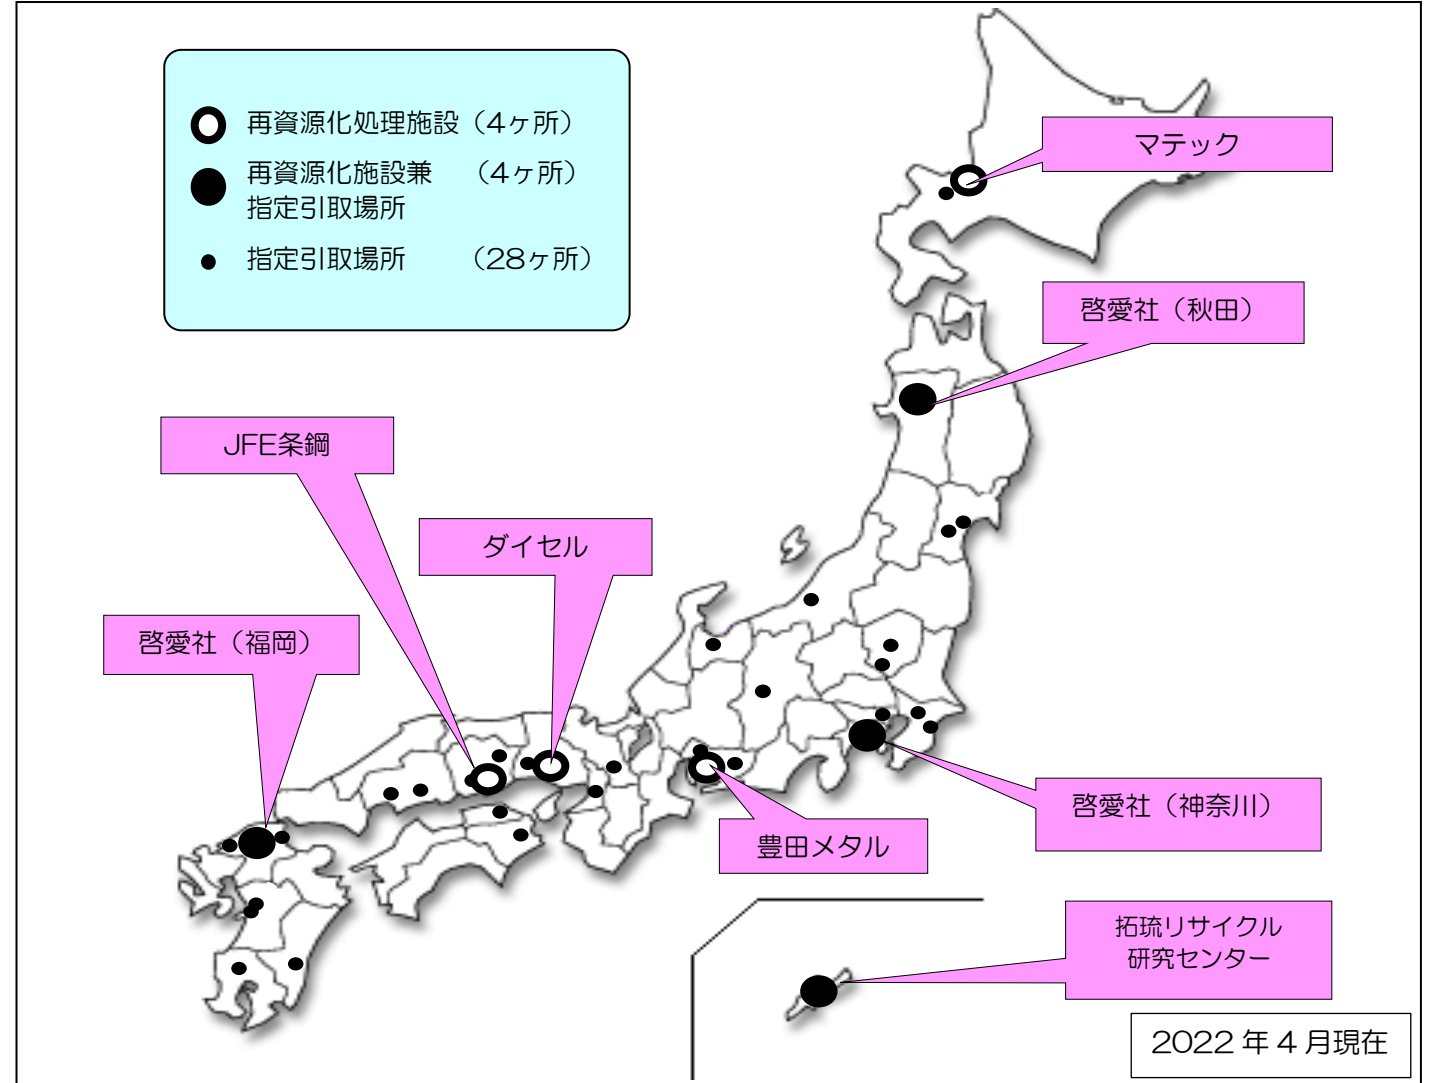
再資源化処理施設（4ヶ所）
再資源化施設兼 指定引取場所（4ヶ所）
指定引取場所（28ヶ所）

マテック

啓愛社（秋田）

JFE条鋼

ダイセル

啓愛社（福岡）

啓愛社（神奈川）

豊田メタル

拓琉リサイクル研究センター

2022年4月現在